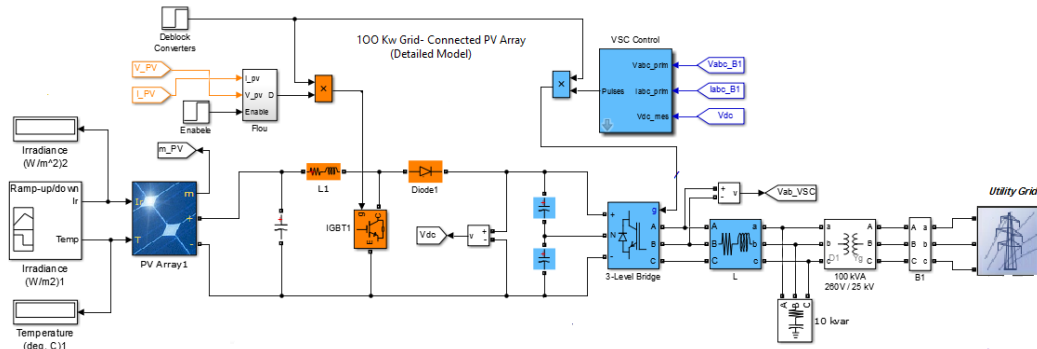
Deblock Converters

1OO Kw Grid- Connected PV Array
(Detailed Model)

VSC Control
Vabc_prim
Iabc_prim
Vdc_mes
Pulses

Vabc_B1
Iabc_B1
Vdc

V_PV
I_PV
I_pv
V_pv
D
Enable
Enabele
Flou

m_PV

Irradiance
(W/m^2)2

Ramp-up/down
Ir
Temp

Irradiance
(W/m2)1

Temperature
(deg. C)1

m
+
-
PV Array1

L1

IGBT1

Diode1

Vdc
v
+
-

+
N
-
g
A
B
C
3-Level Bridge

+
-
v
Vab_VSC

A
B
C
a
b
c
L

a
b
c
A
B
C
D1
Yg
100 kVA
260V / 25 kV

A
B
C
a
b
c
B1

Utility Grid

A
B
C
10 kvar